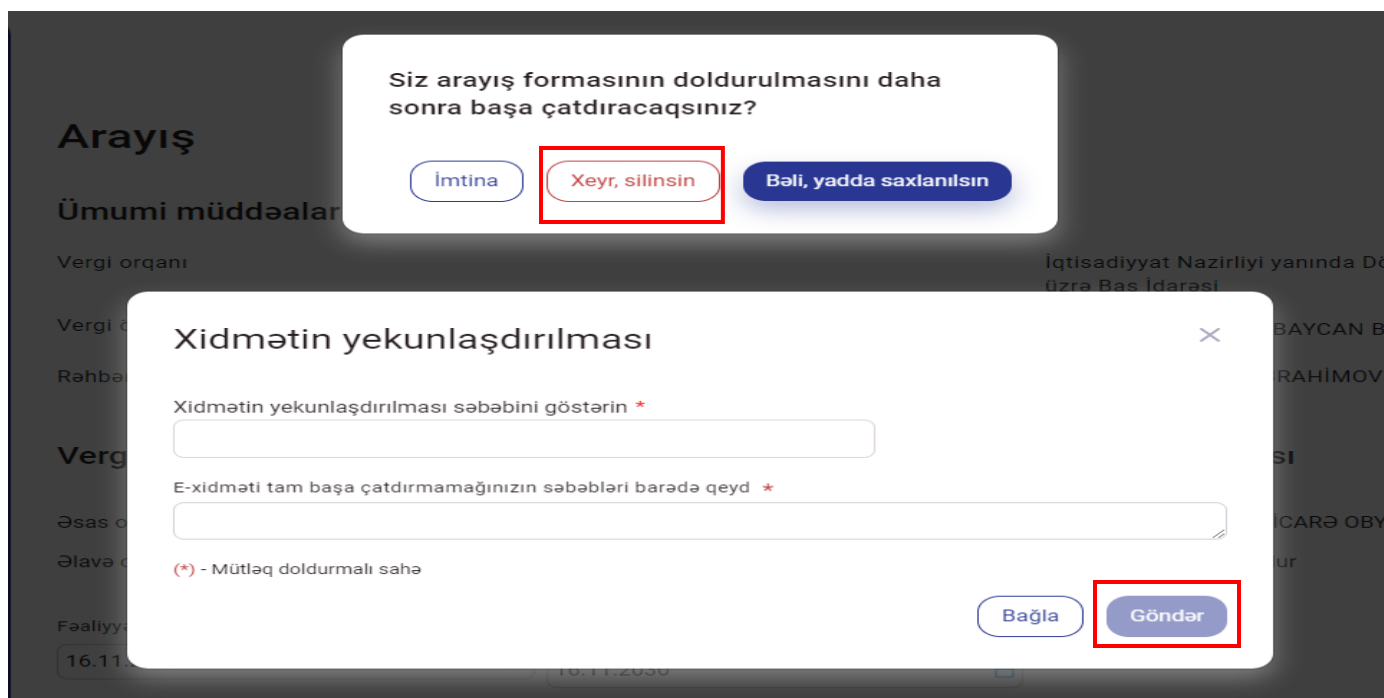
Siz arayış formasının doldurulmasını daha sonra başa çatdıracaqsınız?

İmtina Xeyr, silinsin Bəli, yadda saxlanılsın

Arayış

Ümumi müddəalar

Vergi orqanı

İqtisadiyyat Nazirliyi yanında Dö üzrə Baş İdarəsi

Vergi ö

BAYCAN B

Rəhbər

RAHİMOV

Xidmətin yekunlaşdırılması

×

Xidmətin yekunlaşdırılması səbəbini göstərin *

E-xidməti tam başa çatdırmamağınızın səbəbləri barədə qeyd *

(*) - Mütləq doldurmalı sahə

Bağla Göndər

Verg

sı

Əsas o

İCARƏ OBY

Əlavə

ur

Fəaliyyə

16.11.

16.11.2030